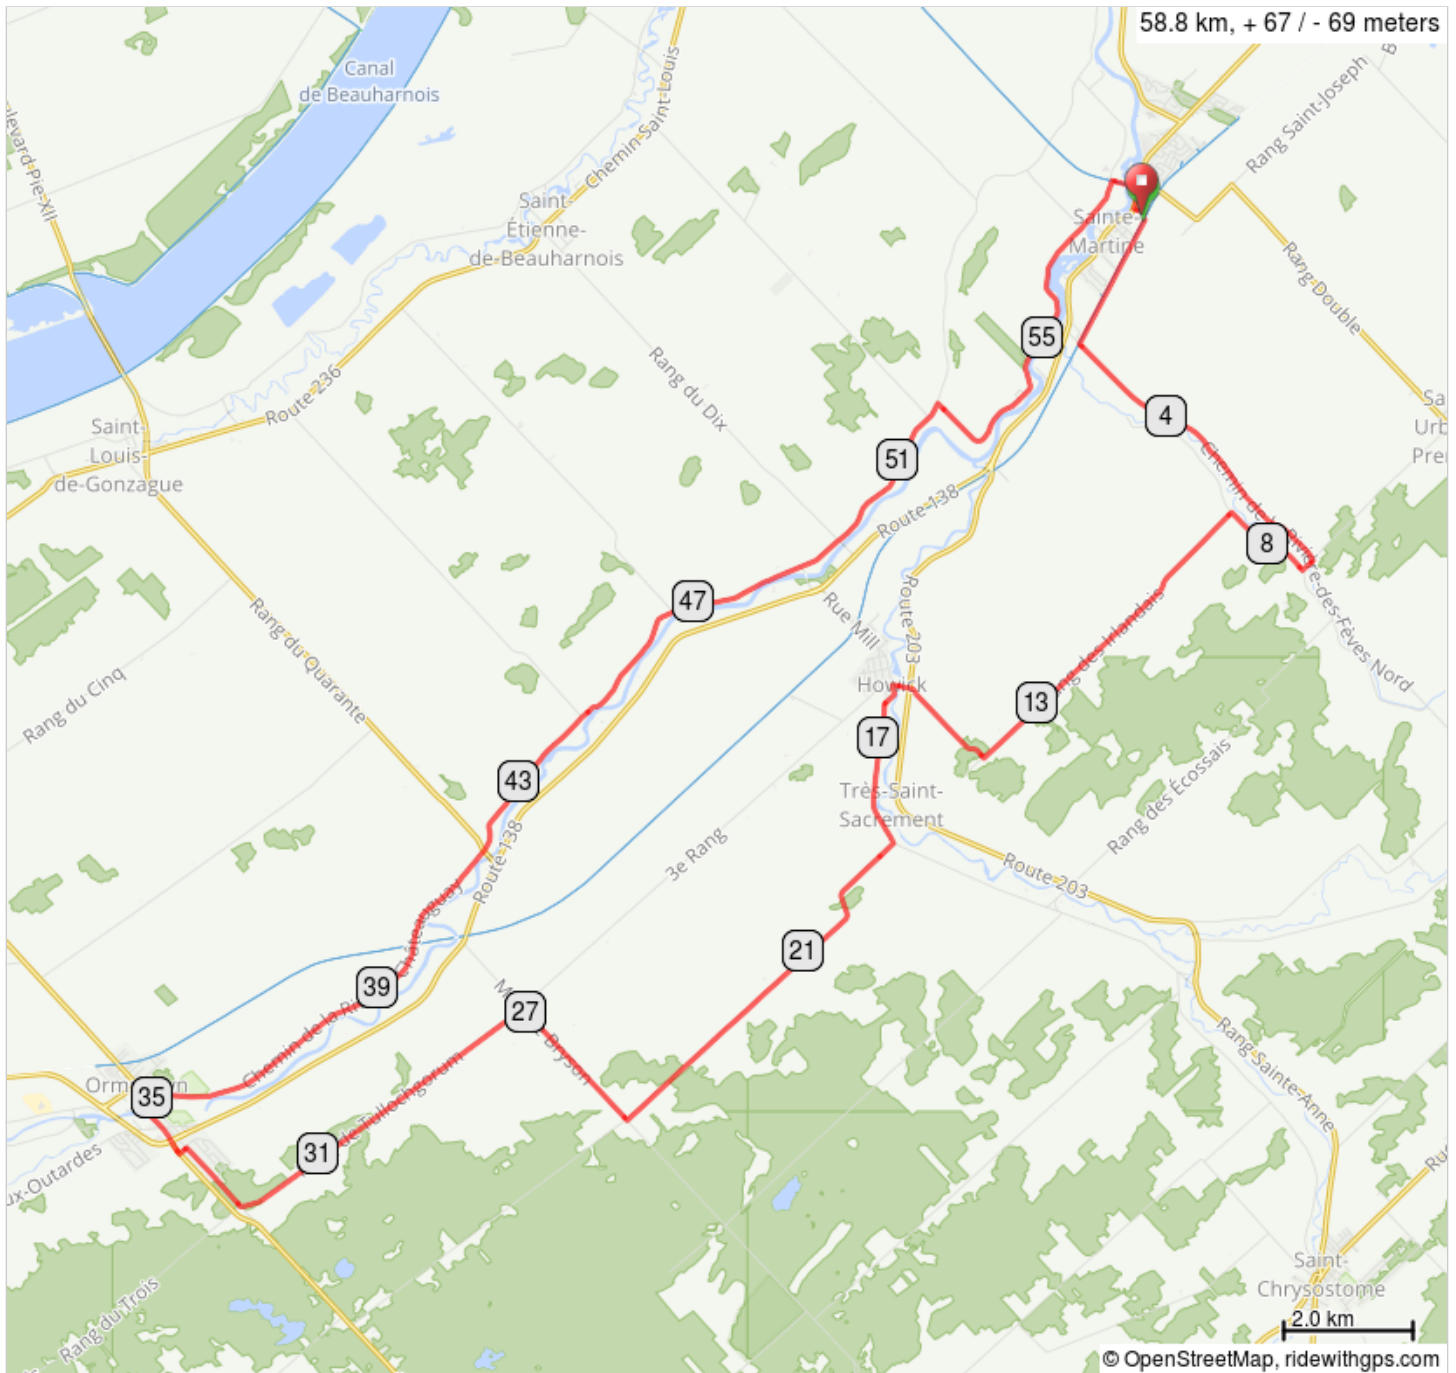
58.8 km, + 67 / - 69 meters

Canal de Beauharnois

levard-Pie-XII

Chemin Saint-Louis

Saint-Étienne-de-Beauharnois

Route 236

Saint-Louis-de-Gonzague

Rang du Dix

Rang Saint-Joseph

Sainte-Martine

55

Rang Double

4

51

Route 138

Chemin de la Rivière-des-Fèves Nord

8

Sa Urb Pre

47

Rue Mill

Route 203

Howick

13

Rang du Quarante

Rang du Cinq

17

Très-Saint-Sacrement

Rang des Écossais

43

Route 138

3e Rang

Route 203

21

39

Chemin de la Rivière Châteauguay

27

Bryson

Orm 35

31

Rang Sainte-Anne

aux-Outardes

Rang du Trois

Saint-Chrysostome

2.0 km

© OpenStreetMap, ridewithgps.com